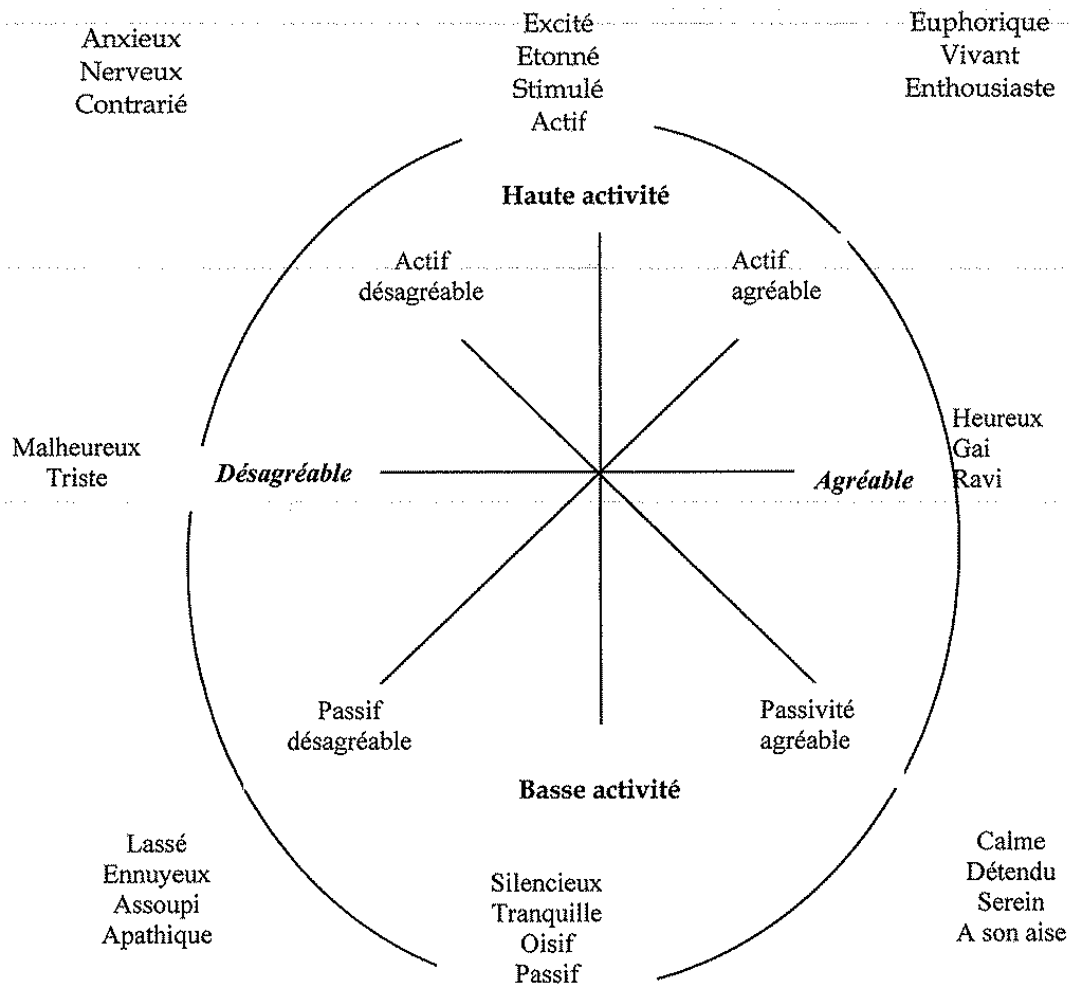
Anxieux
Nerveux
Contrarié

Excité
Etonné
Stimulé
Actif

Euphorique
Vivant
Enthousiaste

**Haute activité**

Actif
désagréable

Actif
agréable

Malheureux
Triste

***Désagréable***

***Agréable***

Heureux
Gai
Ravi

Passif
désagréable

Passivité
agréable

**Basse activité**

Lassé
Ennuyeux
Assoupi
Apathique

Silencieux
Tranquille
Oisif
Passif

Calme
Détendu
Serein
A son aise